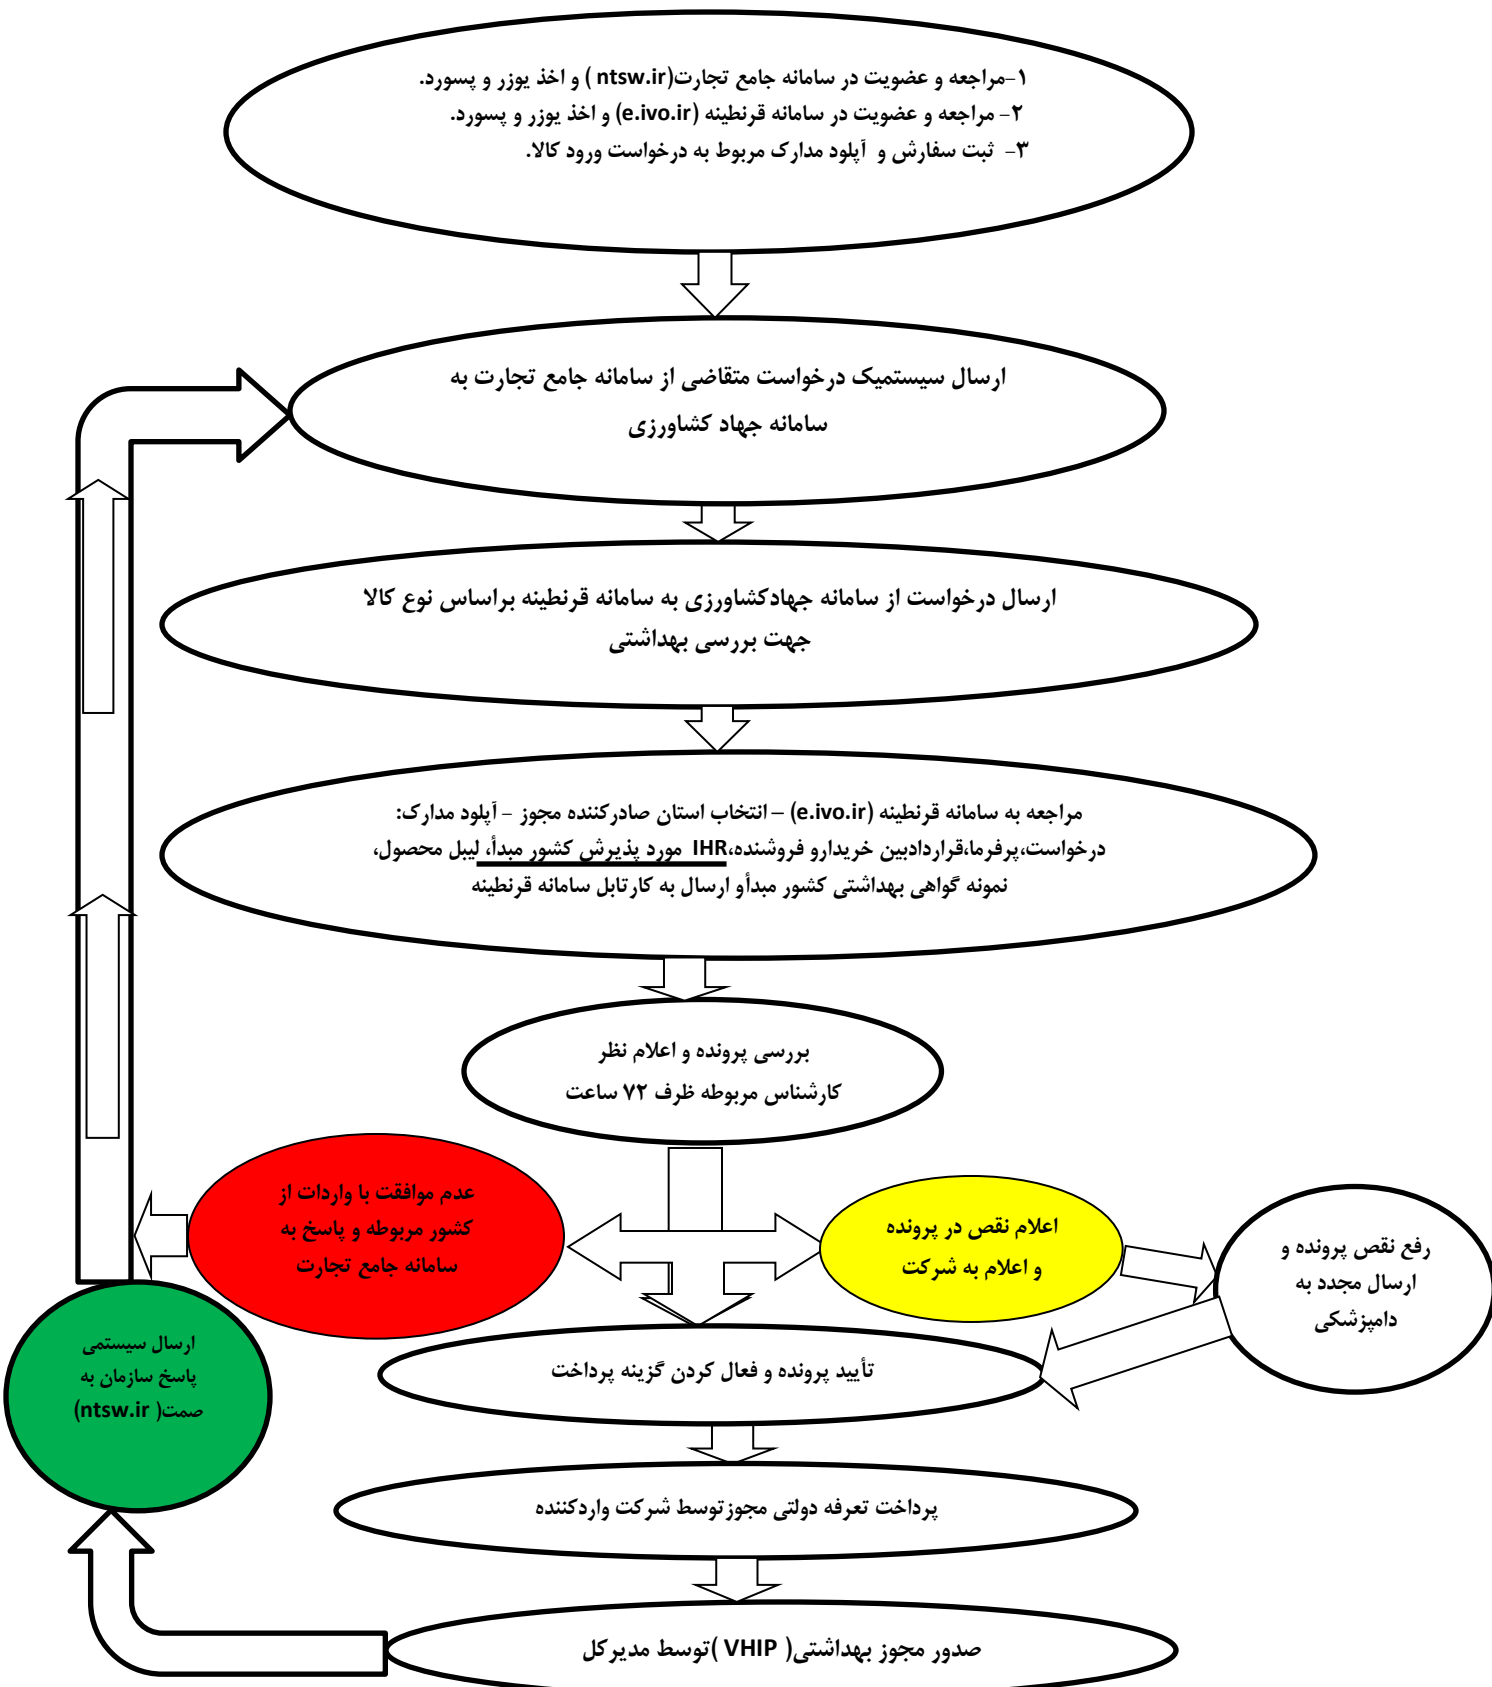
۱-مراجعه و عضویت در سامانه جامع تجارت(ntsw.ir ) و اخذ یوزر و پسورد.
۲- مراجعه و عضویت در سامانه قرنطینه (e.ivo.ir) و اخذ یوزر و پسورد.
۳- ثبت سفارش و آپلود مدارک مربوط به درخواست ورود کالا.

ارسال سیستمیک درخواست متقاضی از سامانه جامع تجارت به سامانه جهاد کشاورزی

ارسال درخواست از سامانه جهادکشاورزی به سامانه قرنطینه براساس نوع کالا جهت بررسی بهداشتی

مراجعه به سامانه قرنطینه (e.ivo.ir) – انتخاب استان صادرکننده مجوز - آپلود مدارک:
درخواست،پرفرما،قراردادبین خریدارو فروشنده،IHR مورد پذیرش کشور مبدأ، لیبل محصول، نمونه گواهی بهداشتی کشور مبدأو ارسال به کارتابل سامانه قرنطینه

بررسی پرونده و اعلام نظر کارشناس مربوطه ظرف ۷۲ ساعت

عدم موافقت با واردات از کشور مربوطه و پاسخ به سامانه جامع تجارت

اعلام نقص در پرونده و اعلام به شرکت

رفع نقص پرونده و ارسال مجدد به دامپزشکی

ارسال سیستمی پاسخ سازمان به صمت( ntsw.ir)

تأیید پرونده و فعال کردن گزینه پرداخت

پرداخت تعرفه دولتی مجوزتوسط شرکت واردکننده

صدور مجوز بهداشتی( VHIP )توسط مدیرکل